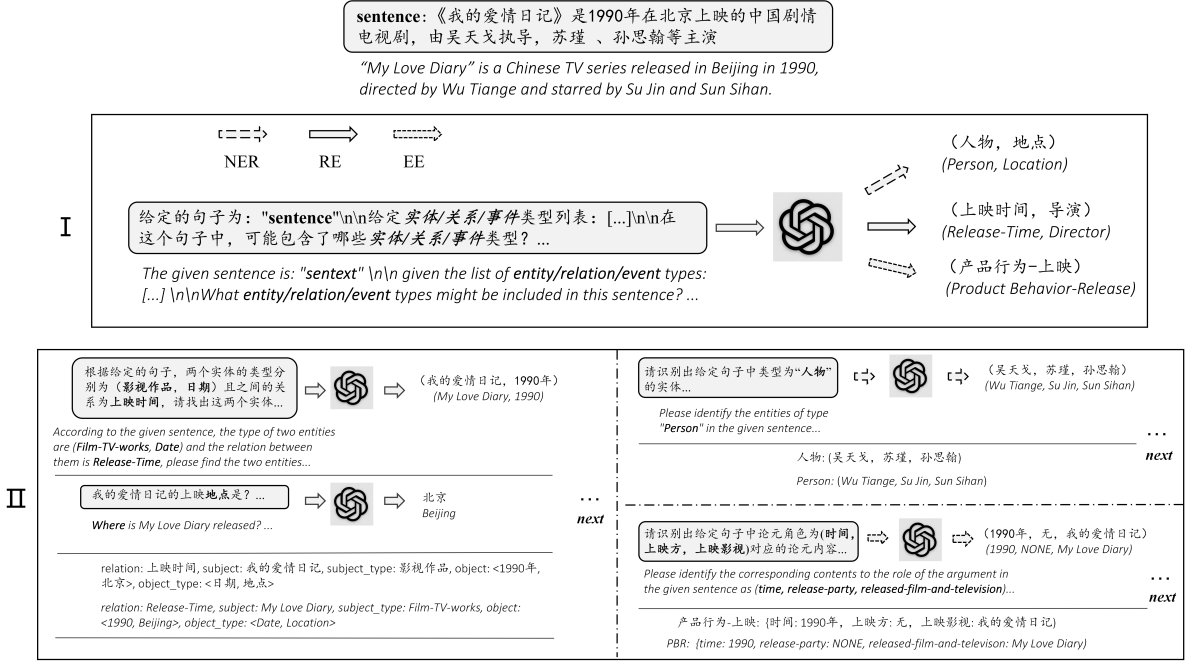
sentence：《我的爱情日记》是1990年在北京上映的中国剧情电视剧，由吴天戈执导，苏瑾 、孙思翰等主演

"My Love Diary" is a Chinese TV series released in Beijing in 1990, directed by Wu Tiange and starred by Su Jin and Sun Sihan.

NER RE EE

I

给定的句子为："sentence"\n\n给定实体/关系/事件类型列表：[...]\n\n在这个句子中，可能包含了哪些实体/关系/事件类型？...

The given sentence is: "sentext" \n\n given the list of entity/relation/event types: [...] \n\nWhat entity/relation/event types might be included in this sentence? ...

（人物，地点）
(Person, Location)

（上映时间，导演）
(Release-Time, Director)

（产品行为-上映）
(Product Behavior-Release)

II

根据给定的句子，两个实体的类型分别为（影视作品，日期）且之间的关系为上映时间，请找出这两个实体...

（我的爱情日记，1990年）
(My Love Diary, 1990)

According to the given sentence, the type of two entities are (Film-TV-works, Date) and the relation between them is Release-Time, please find the two entities...

我的爱情日记的上映地点是？...

北京
Beijing

Where is My Love Diary released? ...

... next

relation: 上映时间, subject: 我的爱情日记, subject_type: 影视作品, object: <1990年, 北京>, object_type: <日期, 地点>

relation: Release-Time, subject: My Love Diary, subject_type: Film-TV-works, object: <1990, Beijing>, object_type: <Date, Location>

请识别出给定句子中类型为"人物"的实体...

（吴天戈，苏瑾，孙思翰）
(Wu Tiange, Su Jin, Sun Sihan)

Please identify the entities of type "Person" in the given sentence...

... next

人物: (吴天戈, 苏瑾, 孙思翰)

Person: (Wu Tiange, Su Jin, Sun Sihan)

请识别出给定句子中论元角色为(时间，上映方，上映影视)对应的论元内容...

（1990年，无，我的爱情日记）
(1990, NONE, My Love Diary)

Please identify the corresponding contents to the role of the argument in the given sentence as (time, release-party, released-film-and-television)...

... next

产品行为-上映: {时间: 1990年, 上映方: 无, 上映影视: 我的爱情日记}

PBR: {time: 1990, release-party: NONE, released-film-and-televison: My Love Diary}